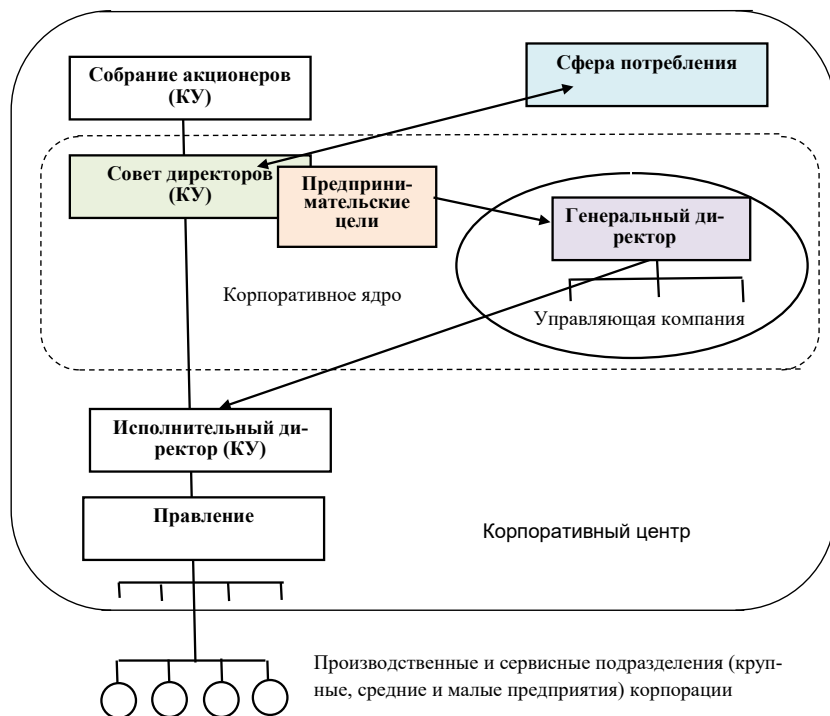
Собрание акционеров (КУ)

Сфера потребления

Совет директоров (КУ)

Предпринимательские цели

Генеральный директор

Корпоративное ядро

Управляющая компания

Исполнительный директор (КУ)

Правление

Корпоративный центр

Производственные и сервисные подразделения (крупные, средние и малые предприятия) корпорации